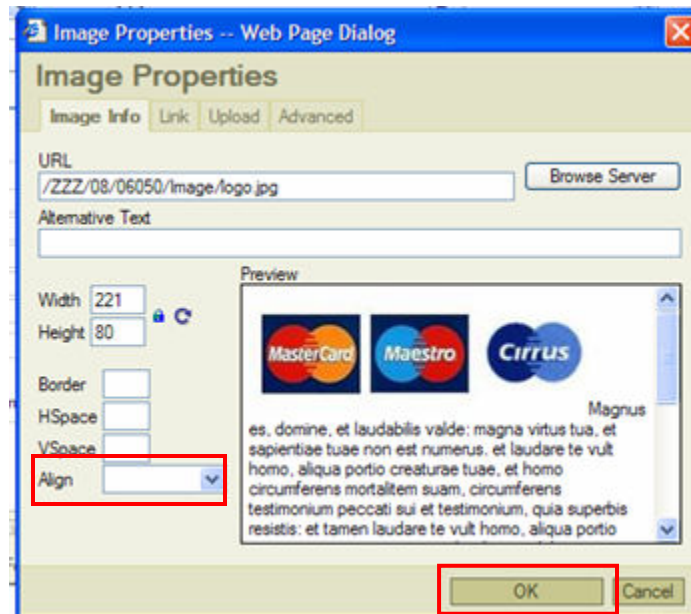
Image Properties -- Web Page Dialog

Image Properties

Image Info | Link | Upload | Advanced

URL
/ZZZ/08/06050/Image/logo.jpg

Browse Server

Alternative Text

Width 221
Height 80

Border
HSpace
VSpace
Align

Preview

MasterCard
Maestro
Cirrus

Magnus es, domine, et laudabilis valde: magna virtus tua, et sapientiae tuae non est numerus. et laudare te vult homo, aliqua portio creaturae tuae, et homo circumferens mortalitem suam, circumferens testimonium peccati sui et testimonium, quia superbis resistis: et tamen laudare te vult homo, aliqua portio

OK
Cancel